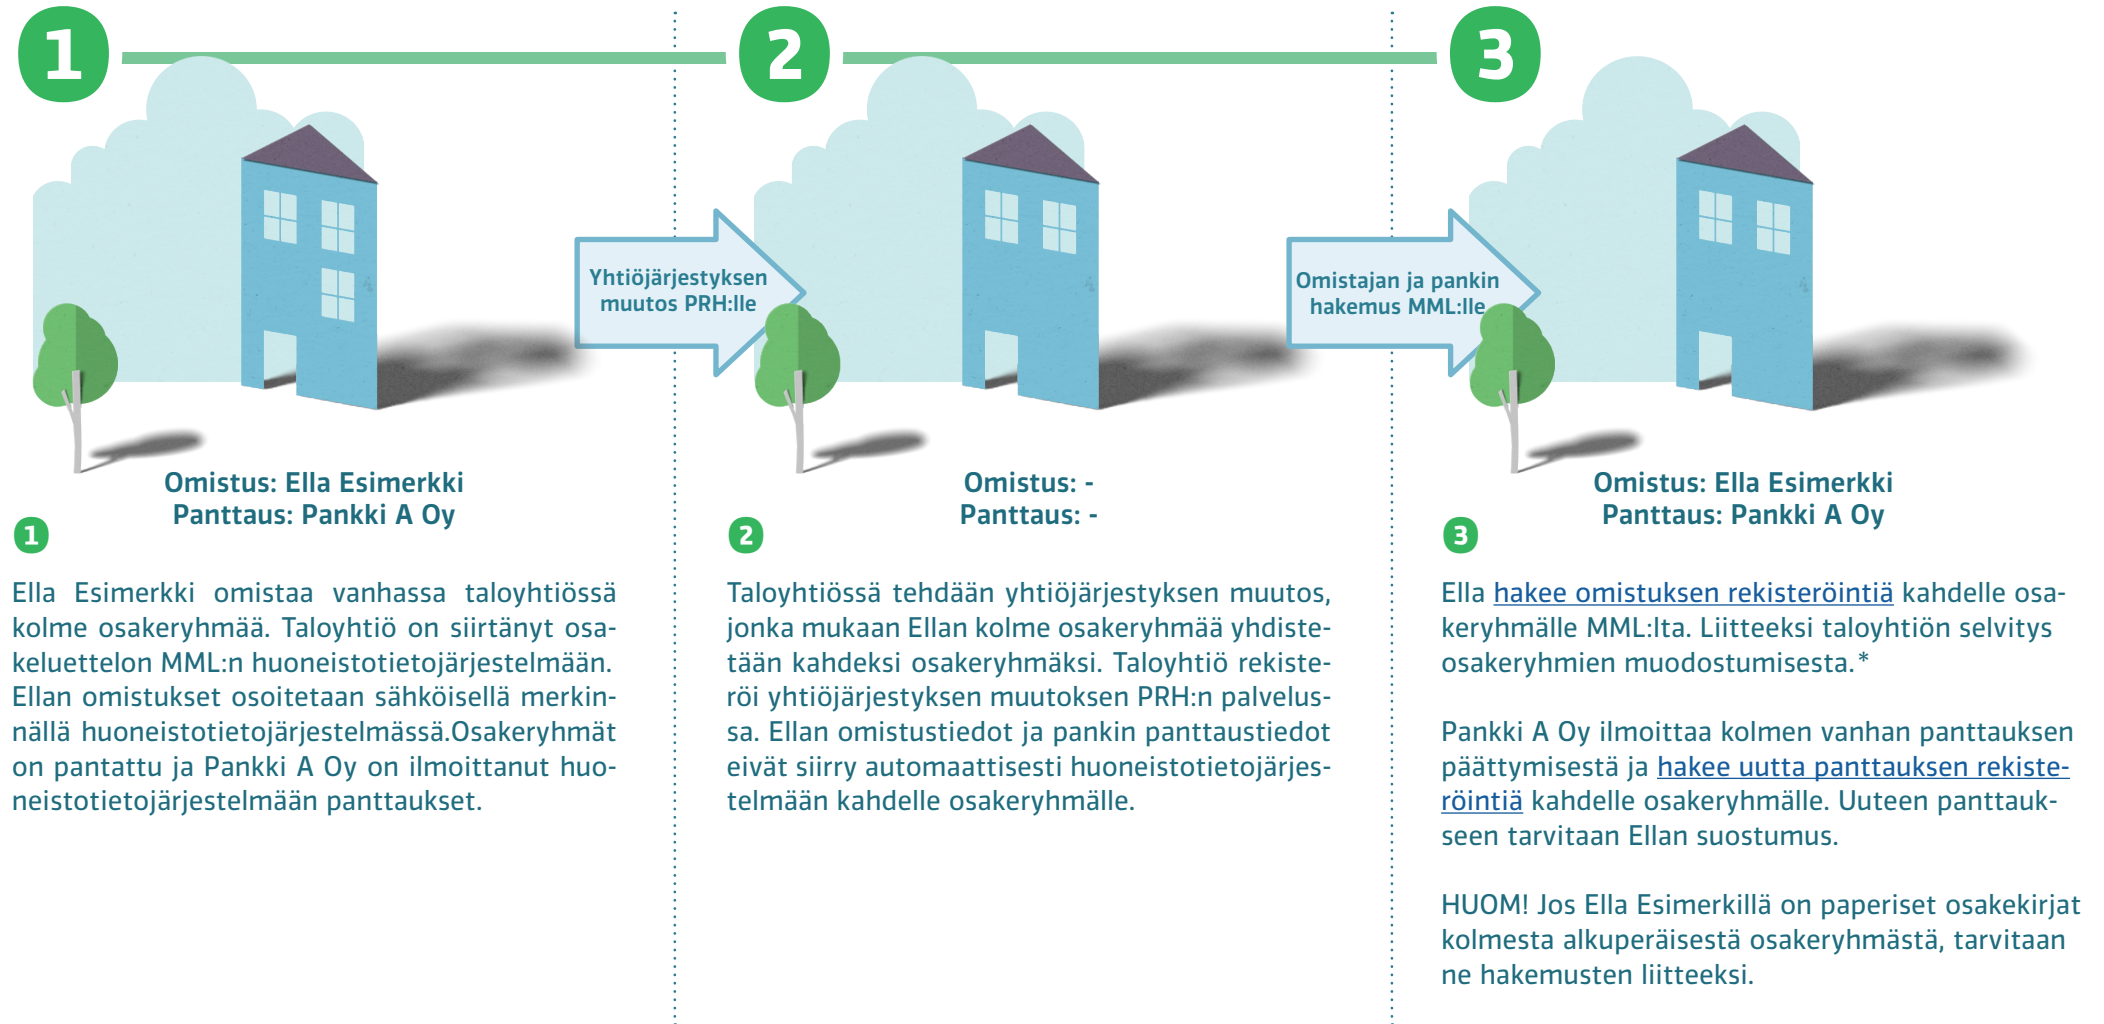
1

2

3

Yhtiöjärjestyksen muutos PRH:lle

Omistajan ja pankin hakemus MML:lle

Omistus: Ella Esimerkki
Panttaus: Pankki A Oy

1

Ella Esimerkki omistaa vanhassa taloyhtiössä kolme osakeryhmää. Taloyhtiö on siirtänyt osakeluettelon MML:n huoneistotietojärjestelmään. Ellan omistukset osoitetaan sähköisellä merkinnällä huoneistotietojärjestelmässä.Osakeryhmät on pantattu ja Pankki A Oy on ilmoittanut huoneistotietojärjestelmään panttaukset.

Omistus: -
Panttaus: -

2

Taloyhtiössä tehdään yhtiöjärjestyksen muutos, jonka mukaan Ellan kolme osakeryhmää yhdistetään kahdeksi osakeryhmäksi. Taloyhtiö rekisteröi yhtiöjärjestyksen muutoksen PRH:n palvelussa. Ellan omistustiedot ja pankin panttaustiedot eivät siirry automaattisesti huoneistotietojärjestelmään kahdelle osakeryhmälle.

Omistus: Ella Esimerkki
Panttaus: Pankki A Oy

3

Ella hakee omistuksen rekisteröintiä kahdelle osakeryhmälle MML:lta. Liitteeksi taloyhtiön selvitys osakeryhmien muodostumisesta.*

Pankki A Oy ilmoittaa kolmen vanhan panttauksen päättymisestä ja hakee uutta panttauksen rekisteröintiä kahdelle osakeryhmälle. Uuteen panttaukseen tarvitaan Ellan suostumus.

HUOM! Jos Ella Esimerkillä on paperiset osakekirjat kolmesta alkuperäisestä osakeryhmästä, tarvitaan ne hakemusten liitteeksi.